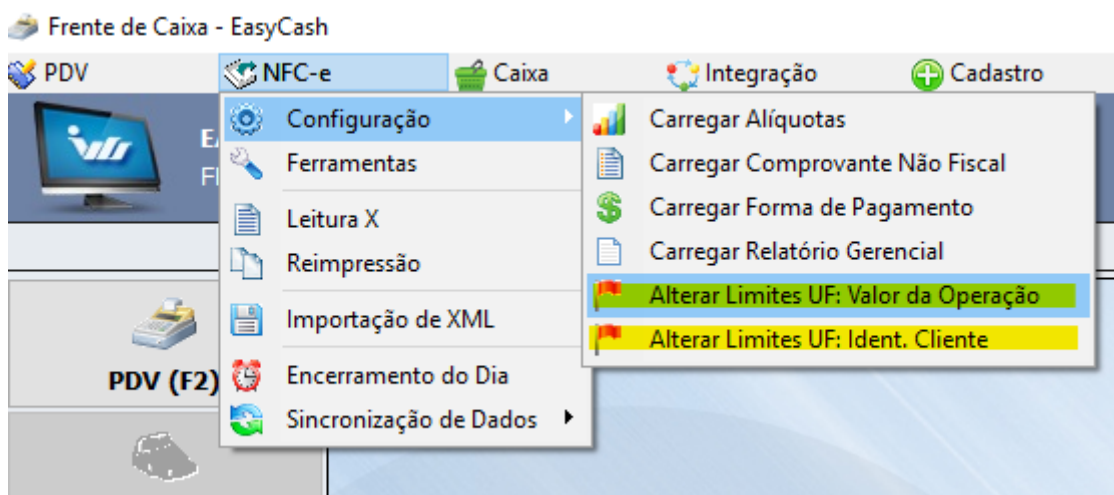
Frente de Caixa - EasyCash

PDV
NFC-e
Caixa
Integração
Cadastro

E
F

Configuração
Ferramentas
Leitura X
Reimpressão
Importação de XML
Encerramento do Dia
Sincronização de Dados

Carregar Alíquotas
Carregar Comprovante Não Fiscal
Carregar Forma de Pagamento
Carregar Relatório Gerencial
Alterar Limites UF: Valor da Operação
Alterar Limites UF: Ident. Cliente

PDV (F2)